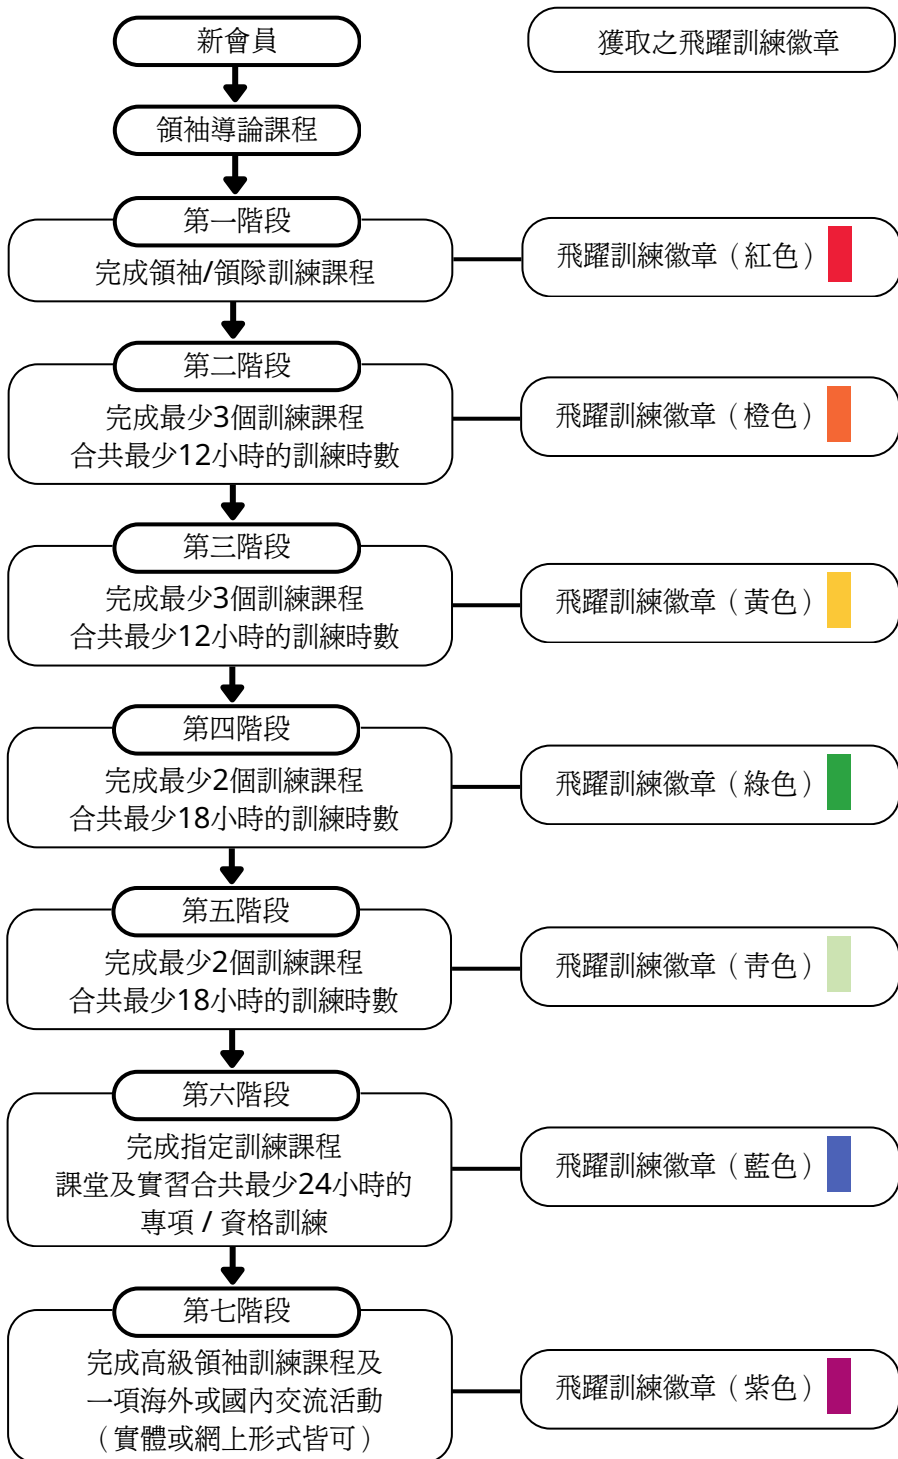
新會員

獲取之飛躍訓練徽章

領袖導論課程

第一階段
完成領袖/領隊訓練課程

飛躍訓練徽章（紅色）

第二階段
完成最少3個訓練課程
合共最少12小時的訓練時數

飛躍訓練徽章（橙色）

第三階段
完成最少3個訓練課程
合共最少12小時的訓練時數

飛躍訓練徽章（黃色）

第四階段
完成最少2個訓練課程
合共最少18小時的訓練時數

飛躍訓練徽章（綠色）

第五階段
完成最少2個訓練課程
合共最少18小時的訓練時數

飛躍訓練徽章（青色）

第六階段
完成指定訓練課程
課堂及實習合共最少24小時的
專項 / 資格訓練

飛躍訓練徽章（藍色）

第七階段
完成高級領袖訓練課程及
一項海外或國內交流活動
（實體或網上形式皆可）

飛躍訓練徽章（紫色）